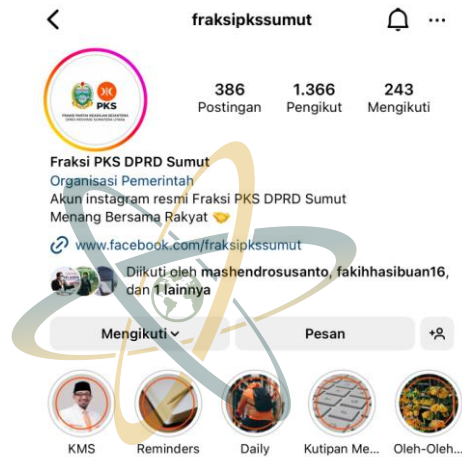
fraksipkssumut

PKS

386
Postingan

1.366
Pengikut

243
Mengikuti

Fraksi PKS DPRD Sumut
Organisasi Pemerintah
Akun instagram resmi Fraksi PKS DPRD Sumut
Menang Bersama Rakyat 🤝
www.facebook.com/fraksipkssumut

Diikuti oleh mashendrosusanto, fakihhasibuan16, dan 1 lainnya

Mengikuti
Pesan

KMS
Reminders
Daily
Kutipan Me...
Oleh-Oleh...